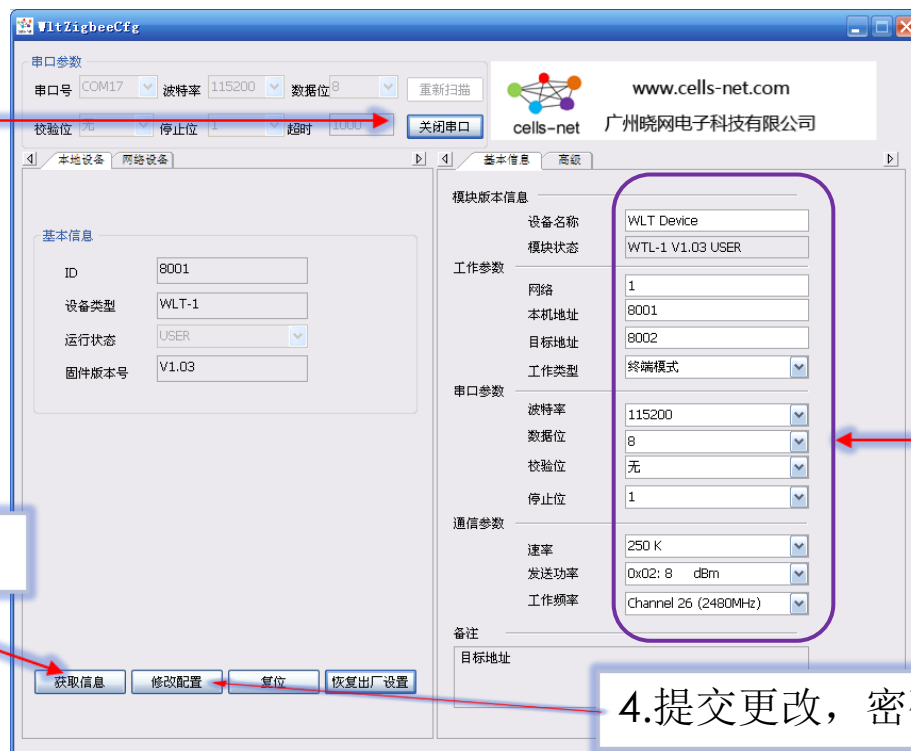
WltZigbeeCfg

串口参数
串口号 COM17 波特率 115200 数据位 8 重新扫描
校验位 无 停止位 1 超时 1000 关闭串口

cells-net www.cells-net.com 广州晓网电子科技有限公司

本地设备 网络设备

基本信息
ID 8001
设备类型 WLT-1
运行状态 USER
固件版本号 V1.03

基本信息 高级

模块版本信息
设备名称 WLT Device
模块状态 WTL-1 V1.03 USER
工作参数
网络 1
本机地址 8001
目标地址 8002
工作类型 终端模式
串口参数
波特率 115200
数据位 8
校验位 无
停止位 1
通信参数
速率 250 K
发送功率 0x02: 8 dBm
工作频率 Channel 26 (2480MHz)
备注
目标地址

获取信息 修改配置 复位 恢复出厂设置

4.提交更改，密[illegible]